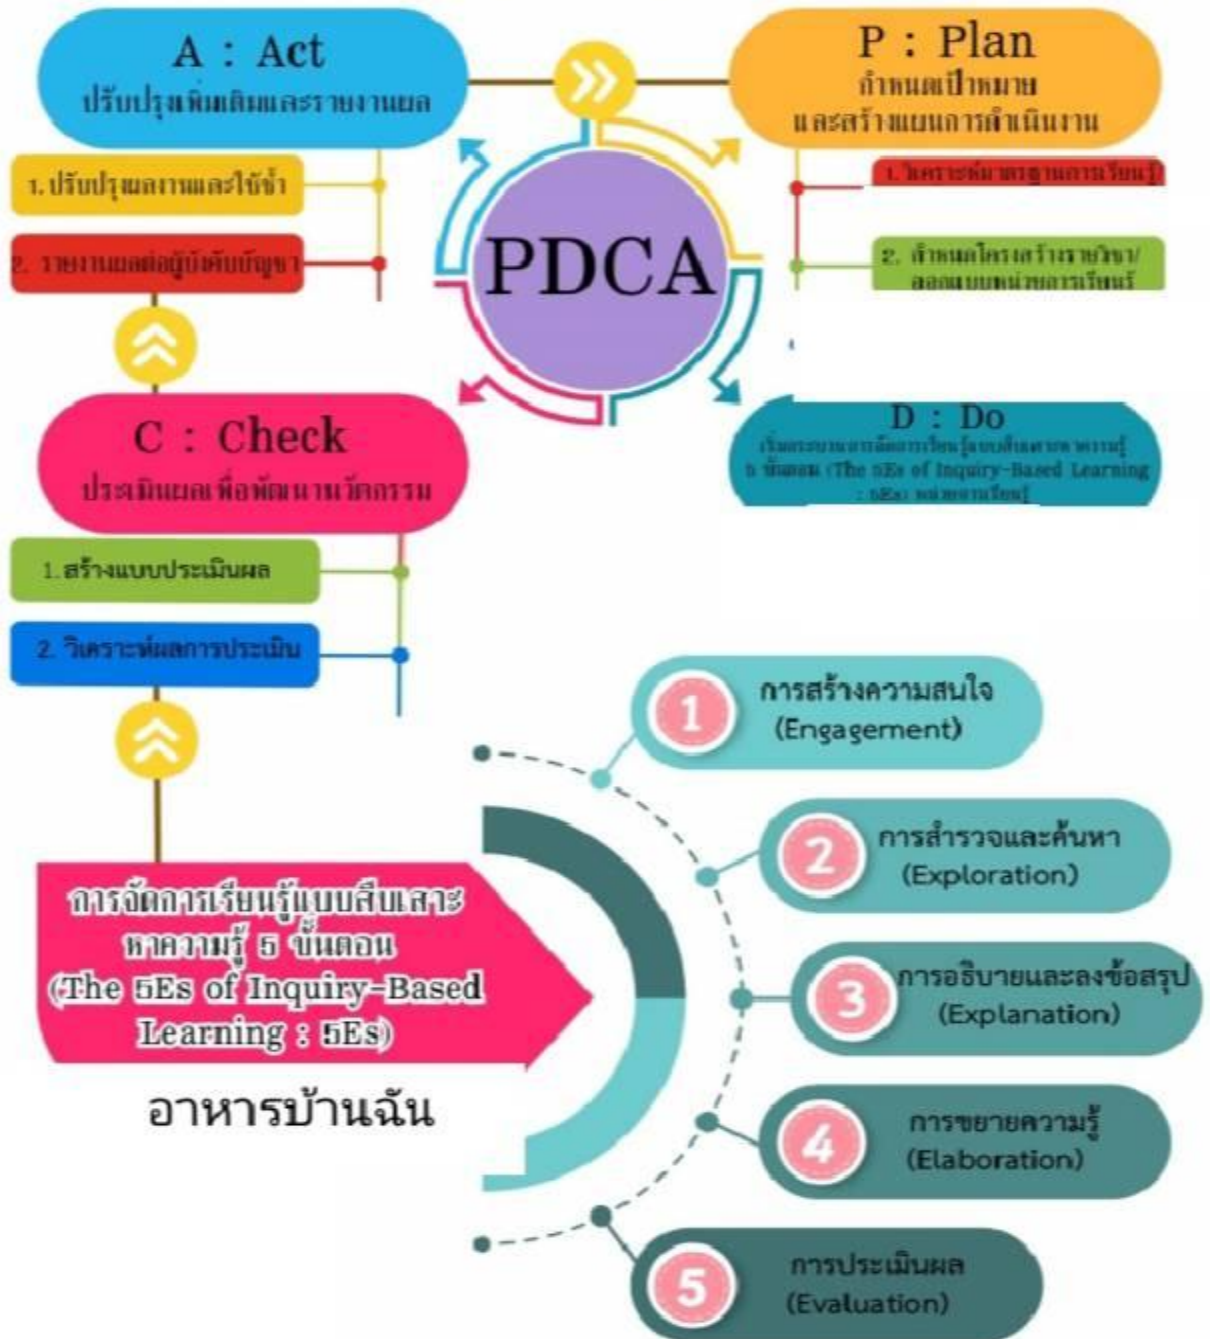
A : Act
ปรับปรุงเพิ่มเติมและรายงานผล

1. ปรับปรุงผลงานและใช้ซ้ำ

2. รายงานผลต่อผู้บังคับบัญชา

P : Plan
กำหนดเป้าหมาย
และสร้างแผนการดำเนินงาน

1. วิเคราะห์มาตรฐานการเรียนรู้

2. กำหนดโครงสร้างรายวิชา/ออกแบบหน่วยการเรียนรู้

PDCA

C : Check
ประเมินผลเพื่อพัฒนานวัตกรรม

1. สร้างแบบประเมินผล

2. วิเคราะห์ผลการประเมิน

D : Do
เริ่มกระบวนการจัดการเรียนรู้แบบสืบเสาะหาความรู้ 5 ขั้นตอน (The 5Es of Inquiry-Based Learning : 5Es) หน่วยการเรียนรู้

การจัดการเรียนรู้แบบสืบเสาะหาความรู้ 5 ขั้นตอน (The 5Es of Inquiry-Based Learning : 5Es)

อาหารบ้านฉัน

1 การสร้างความสนใจ (Engagement)

2 การสำรวจและค้นหา (Exploration)

3 การอธิบายและลงข้อสรุป (Explanation)

4 การขยายความรู้ (Elaboration)

5 การประเมินผล (Evaluation)